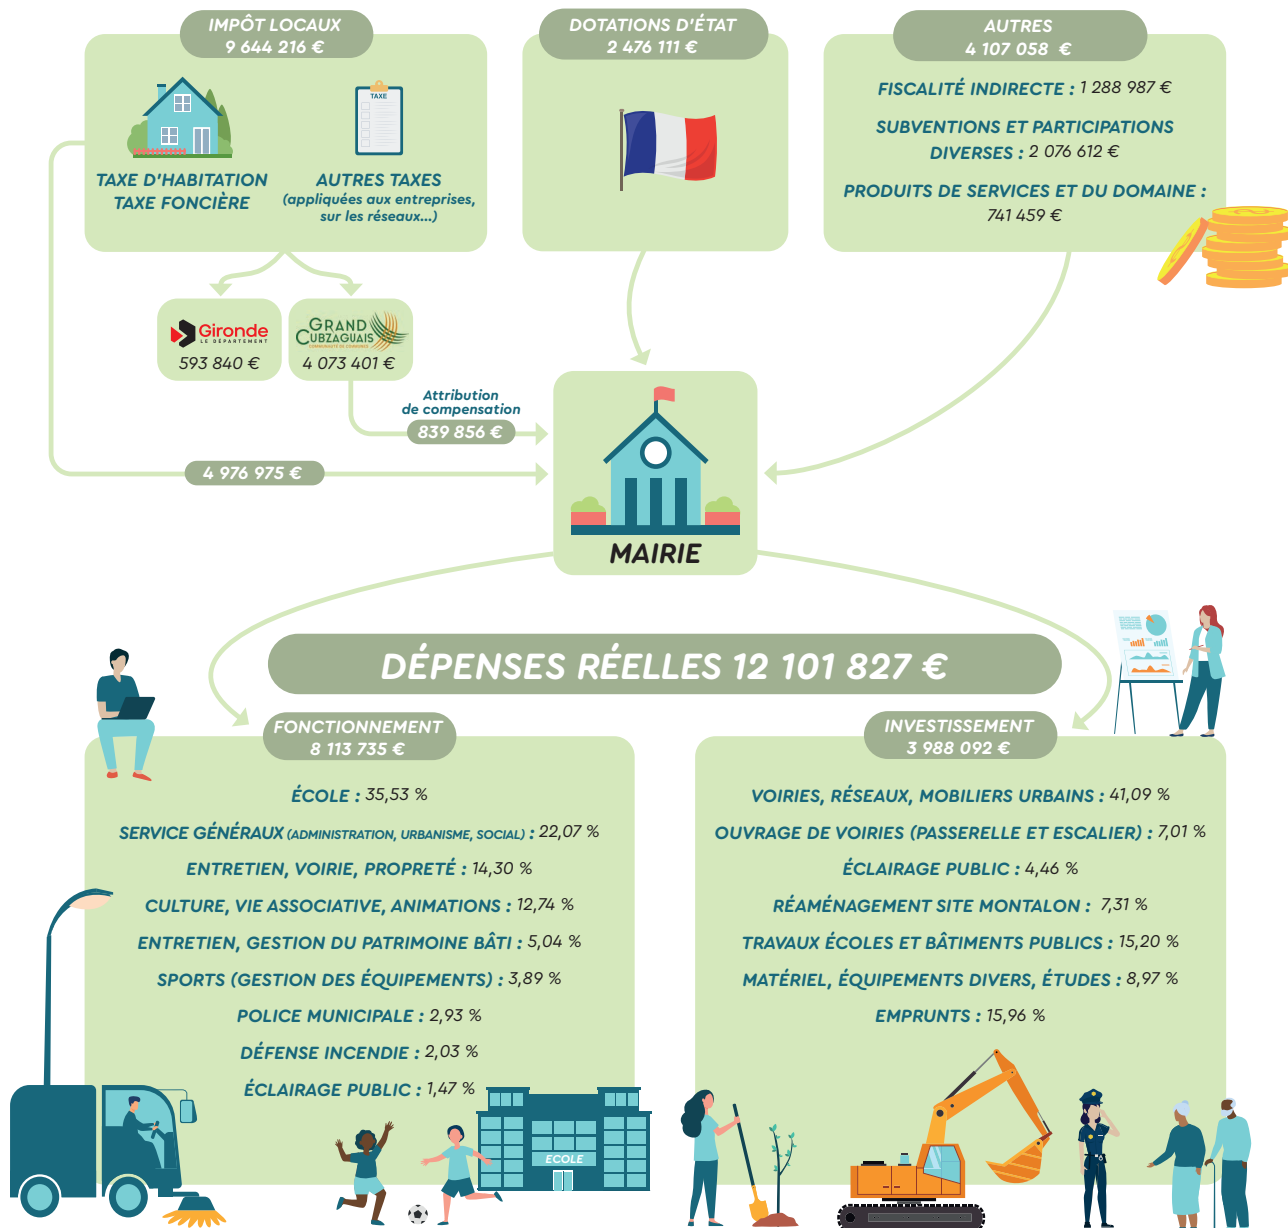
IMPÔT LOCAUX
9 644 216 €

TAXE D'HABITATION
TAXE FONCIÈRE

TAXE

AUTRES TAXES
(appliquées aux entreprises, sur les réseaux...)

DOTATIONS D'ÉTAT
2 476 111 €

AUTRES
4 107 058 €

FISCALITÉ INDIRECTE : 1 288 987 €

SUBVENTIONS ET PARTICIPATIONS DIVERSES : 2 076 612 €

PRODUITS DE SERVICES ET DU DOMAINE : 741 459 €

Gironde
LE DÉPARTEMENT
593 840 €

GRAND CUBZAGUAIS
COMMUNAUTÉ DE COMMUNES
4 073 401 €

Attribution de compensation
839 856 €

4 976 975 €

MAIRIE

DÉPENSES RÉELLES 12 101 827 €

FONCTIONNEMENT
8 113 735 €

ÉCOLE : 35,53 %

SERVICE GÉNÉRAUX (ADMINISTRATION, URBANISME, SOCIAL) : 22,07 %

ENTRETIEN, VOIRIE, PROPRETÉ : 14,30 %

CULTURE, VIE ASSOCIATIVE, ANIMATIONS : 12,74 %

ENTRETIEN, GESTION DU PATRIMOINE BÂTI : 5,04 %

SPORTS (GESTION DES ÉQUIPEMENTS) : 3,89 %

POLICE MUNICIPALE : 2,93 %

DÉFENSE INCENDIE : 2,03 %

ÉCLAIRAGE PUBLIC : 1,47 %

INVESTISSEMENT
3 988 092 €

VOIRIES, RÉSEAUX, MOBILIERS URBAINS : 41,09 %

OUVRAGE DE VOIRIES (PASSERELLE ET ESCALIER) : 7,01 %

ÉCLAIRAGE PUBLIC : 4,46 %

RÉAMÉNAGEMENT SITE MONTALON : 7,31 %

TRAVAUX ÉCOLES ET BÂTIMENTS PUBLICS : 15,20 %

MATÉRIEL, ÉQUIPEMENTS DIVERS, ÉTUDES : 8,97 %

EMPRUNTS : 15,96 %

ECOLE